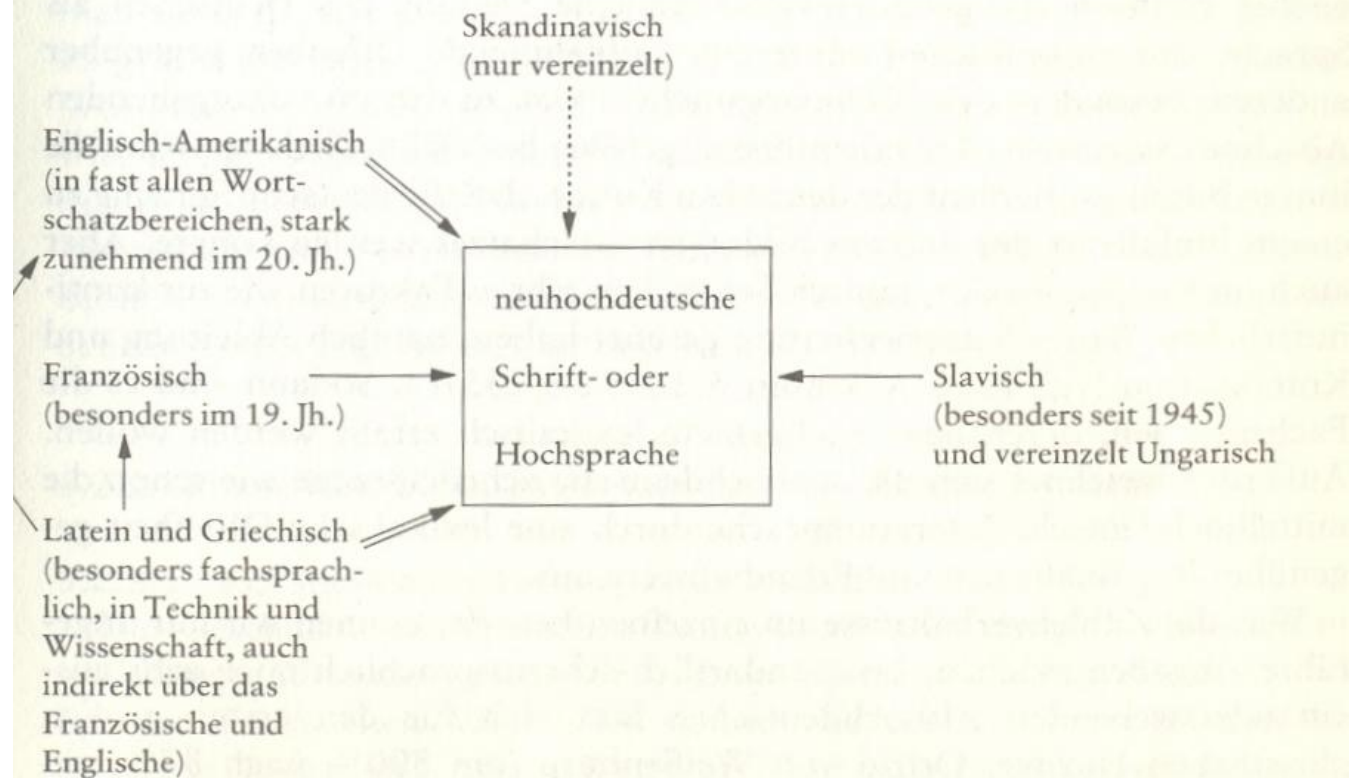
Skandinavisch
(nur vereinzelt)

Englisch-Amerikanisch
(in fast allen Wortschatzbereichen, stark zunehmend im 20. Jh.)

neuhochdeutsche
Schrift- oder
Hochsprache

Französisch
(besonders im 19. Jh.)

Slavisch
(besonders seit 1945)
und vereinzelt Ungarisch

Latein und Griechisch
(besonders fachsprachlich, in Technik und Wissenschaft, auch indirekt über das Französische und Englische)